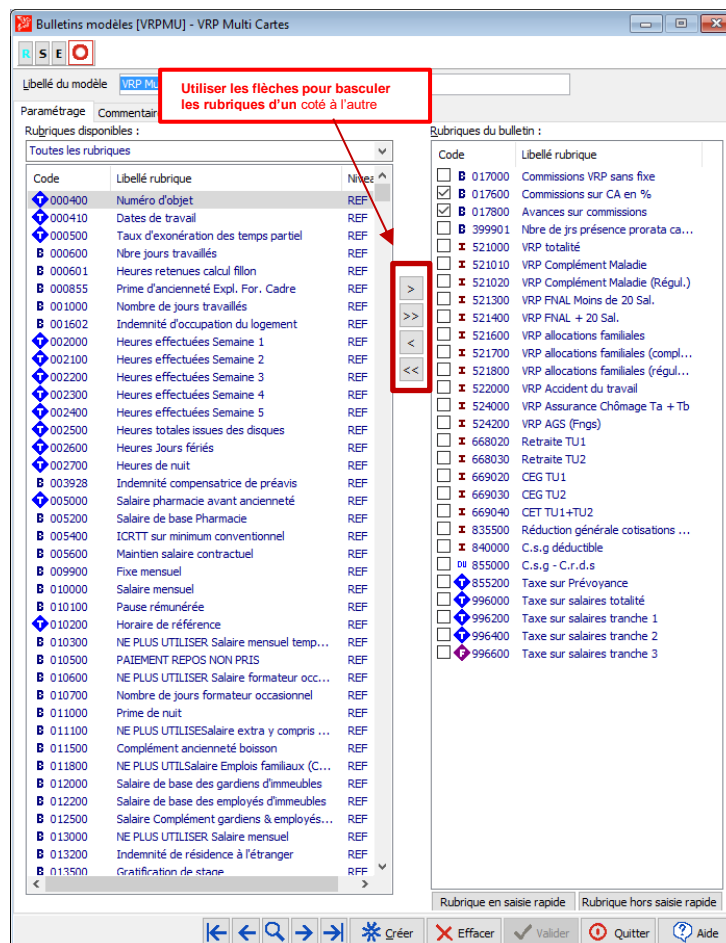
Bulletins modèles [VRPMU] - VRP Multi Cartes

R S E

Libellé du modèle VRP Mu

Utiliser les flèches pour basculer les rubriques d'un coté à l'autre

Paramétrage Commentair

Rubriques disponibles :

Toutes les rubriques

| Code | Libellé rubrique | Nivea |
|---|---|---|
| T 000400 | Numéro d'objet | REF |
| T 000410 | Dates de travail | REF |
| T 000500 | Taux d'exonération des temps partiel | REF |
| B 000600 | Nbre jours travaillés | REF |
| B 000601 | Heures retenues calcul fillon | REF |
| B 000855 | Prime d'ancienneté Expl. For. Cadre | REF |
| B 001000 | Nombre de jours travaillés | REF |
| B 001602 | Indemnité d'occupation du logement | REF |
| T 002000 | Heures effectuées Semaine 1 | REF |
| T 002100 | Heures effectuées Semaine 2 | REF |
| T 002200 | Heures effectuées Semaine 3 | REF |
| T 002300 | Heures effectuées Semaine 4 | REF |
| T 002400 | Heures effectuées Semaine 5 | REF |
| T 002500 | Heures totales issues des disques | REF |
| T 002600 | Heures Jours fériés | REF |
| T 002700 | Heures de nuit | REF |
| B 003928 | Indemnité compensatrice de préavis | REF |
| T 005000 | Salaire pharmacie avant ancienneté | REF |
| B 005200 | Salaire de base Pharmacie | REF |
| B 005400 | ICRTT sur minimum conventionnel | REF |
| B 005600 | Maintien salaire contractuel | REF |
| B 009900 | Fixe mensuel | REF |
| B 010000 | Salaire mensuel | REF |
| B 010100 | Pause rémunérée | REF |
| T 010200 | Horaire de référence | REF |
| B 010300 | NE PLUS UTILISER Salaire mensuel temp... | REF |
| B 010500 | PAIEMENT REPOS NON PRIS | REF |
| B 010600 | NE PLUS UTILISER Salaire formateur occ... | REF |
| B 010700 | Nombre de jours formateur occasionnel | REF |
| B 011000 | Prime de nuit | REF |
| B 011100 | NE PLUS UTILISESalaire extra y compris ... | REF |
| B 011500 | Complément ancienneté boisson | REF |
| B 011800 | NE PLUS UTILSalaire Emplois familiaux (C... | REF |
| B 012000 | Salaire de base des gardiens d'immeubles | REF |
| B 012200 | Salaire de base des employés d'immeubles | REF |
| B 012500 | Salaire Complément gardiens & employés... | REF |
| B 013000 | NE PLUS UTILISER Salaire mensuel | REF |
| B 013200 | Indemnité de résidence à l'étranger | REF |
| B 013500 | Gratification de stage | REF |

> >> < <<

Rubriques du bulletin :

| Code | Libellé rubrique |
|---|---|
| B 017000 | Commissions VRP sans fixe |
| B 017600 | Commissions sur CA en % |
| B 017800 | Avances sur commissions |
| B 399901 | Nbre de jrs présence prorata ca... |
| 521000 | VRP totalité |
| 521010 | VRP Complément Maladie |
| 521020 | VRP Complément Maladie (Régul.) |
| 521300 | VRP FNAL Moins de 20 Sal. |
| 521400 | VRP FNAL + 20 Sal. |
| 521600 | VRP allocations familiales |
| 521700 | VRP allocations familiales (compl... |
| 521800 | VRP allocations familiales (régul... |
| 522000 | VRP Accident du travail |
| 524000 | VRP Assurance Chômage Ta + Tb |
| 524200 | VRP AGS (Fngs) |
| 668020 | Retraite TU1 |
| 668030 | Retraite TU2 |
| 669020 | CEG TU1 |
| 669030 | CEG TU2 |
| 669040 | CET TU1+TU2 |
| 835500 | Réduction générale cotisations ... |
| 840000 | C.s.g déductible |
| DU 855000 | C.s.g - C.r.d.s |
| T 855200 | Taxe sur Prévoyance |
| T 996000 | Taxe sur salaires totalité |
| T 996200 | Taxe sur salaires tranche 1 |
| T 996400 | Taxe sur salaires tranche 2 |
| F 996600 | Taxe sur salaires tranche 3 |

Rubrique en saisie rapide Rubrique hors saisie rapide

Créer Effacer Valider Quitter Aide